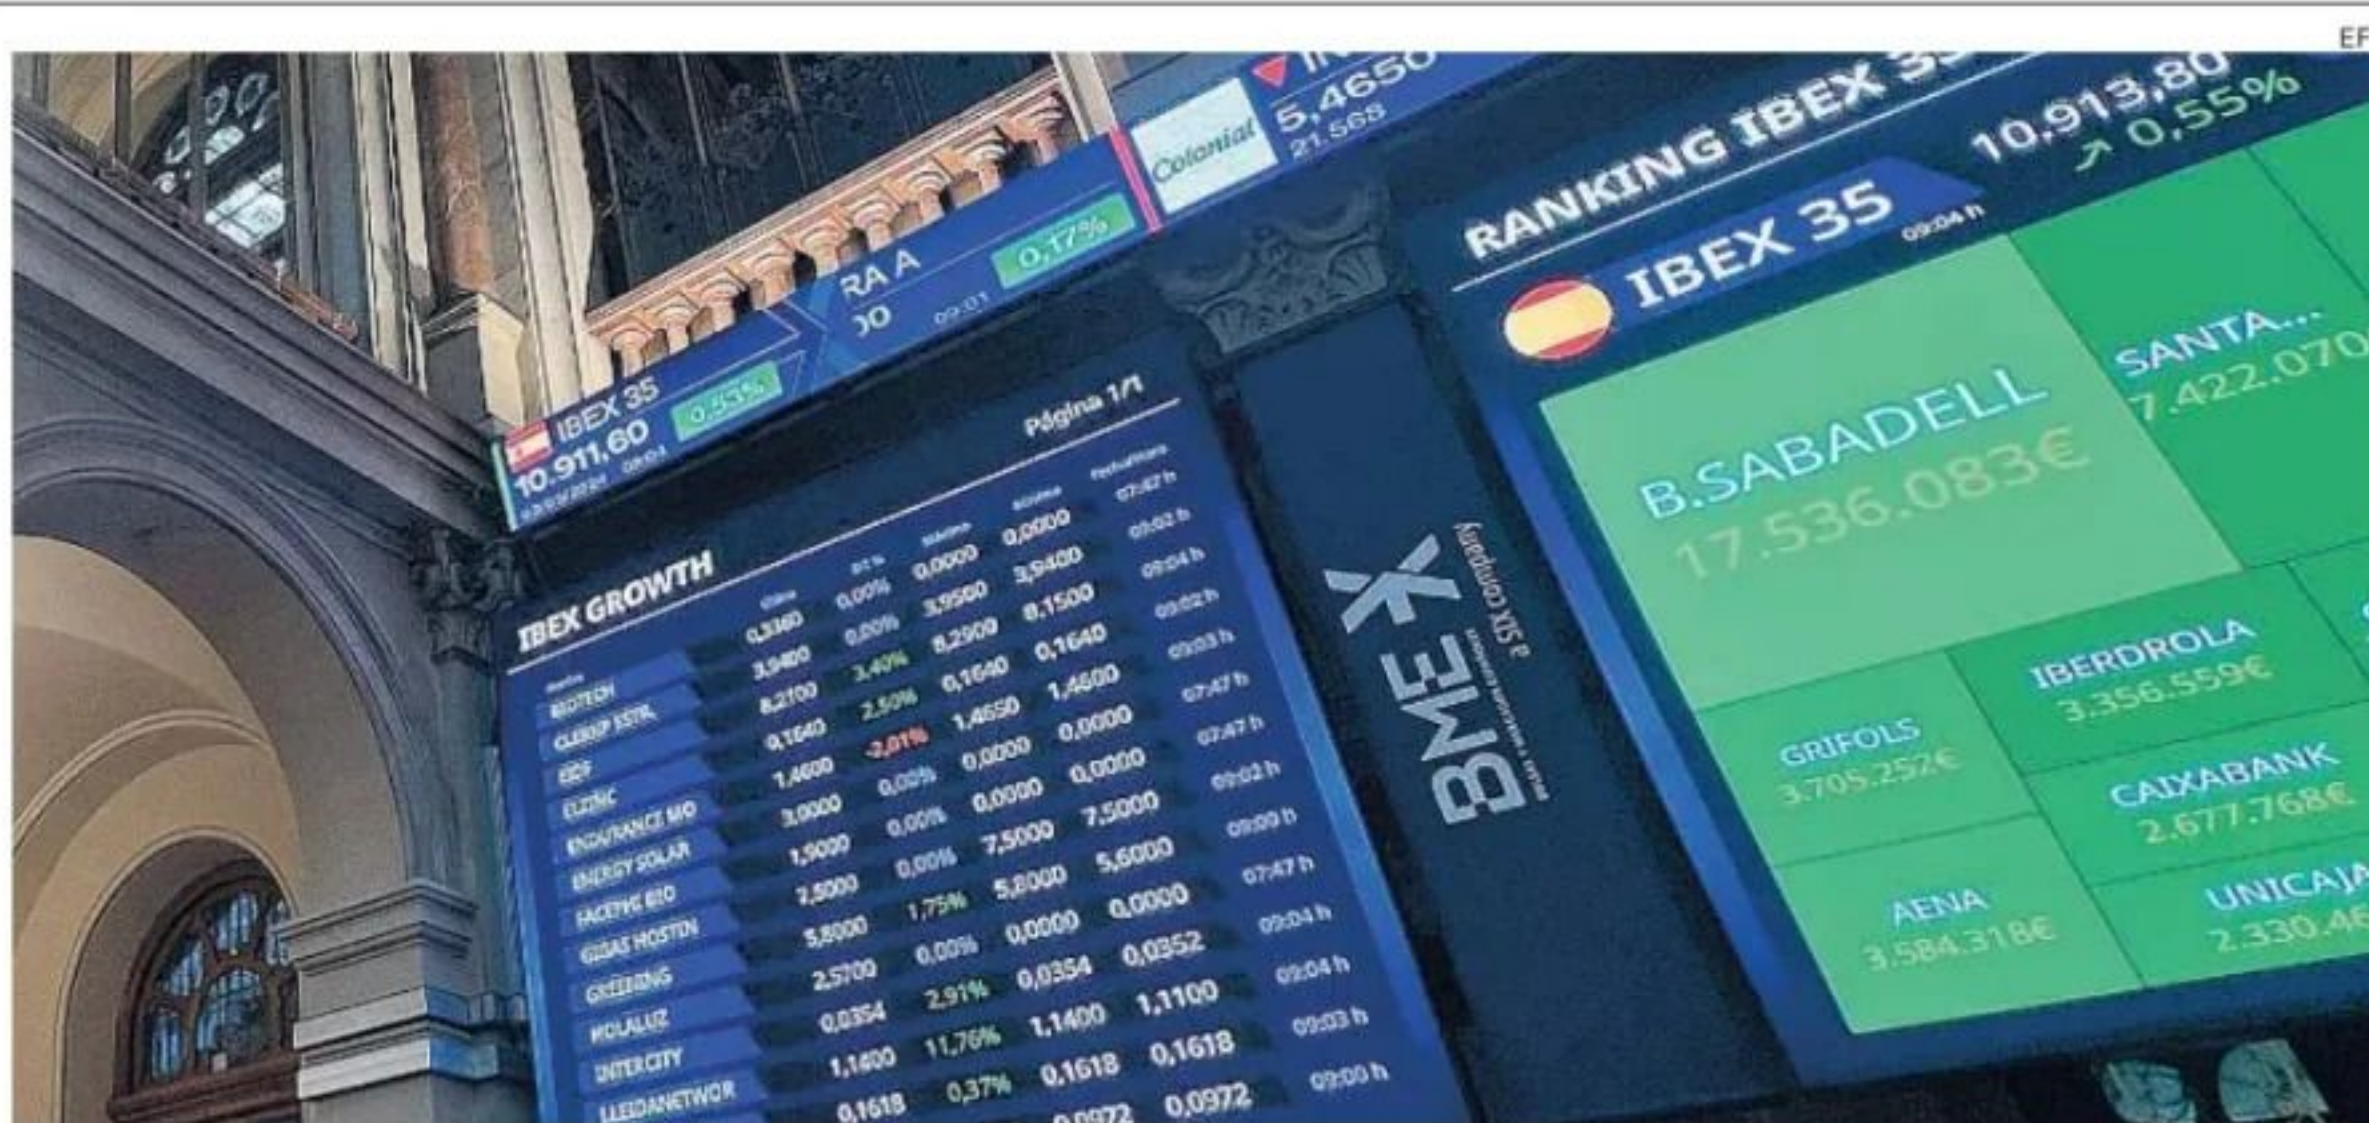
EF

IBEX 35 10.911,60 0,55%

RA A
)O 0,17%

Colonial 5,4650 21.568

RANKING IBEX 35 10.913,80 ↗ 0,55%

IBEX 35 09:04 h

Página 1/1

IBEX GROWTH

| | | | | | |
|---|---|---|---|---|---|
| BIOTECH | 0,3160 | 0,00% | 0,0000 | 0,0000 | 07:47 h |
| CLERHP ESTR. | 3,9400 | 0,00% | 3,9500 | 3,9400 | 09:02 h |
| EIDF | 8,2100 | 3,40% | 8,2900 | 8,1500 | 09:04 h |
| ELZINC | 0,1640 | 2,50% | 0,1640 | 0,1640 | 09:02 h |
| ENDURANCE MO | 1,4600 | -2,01% | 1,4650 | 1,4600 | 09:03 h |
| ENERGY SOLAR | 3,0000 | 0,00% | 0,0000 | 0,0000 | 07:47 h |
| FACEPHI BIO | 1,9000 | 0,00% | 0,0000 | 0,0000 | 07:47 h |
| GIGAS HOSTIN | 7,5000 | 0,00% | 7,5000 | 7,5000 | 09:02 h |
| GREENING | 5,8000 | 1,75% | 5,8000 | 5,6000 | 09:00 h |
| HOLALUZ | 2,5700 | 0,00% | 0,0000 | 0,0000 | 07:47 h |
| INTERCITY | 0,0354 | 2,91% | 0,0354 | 0,0352 | 09:04 h |
| LLEIDANETWOR | 1,1400 | 11,76% | 1,1400 | 1,1100 | 09:04 h |
| | 0,1618 | 0,37% | 0,1618 | 0,1618 | 09:03 h |
| | | | 0,0972 | 0,0972 | 09:00 h |

BME X a SIX company

B.SABADELL 17.536.083€

SANTA... 7.422.070

IBERDROLA 3.356.559€

GRIFOLS 3.705.252€

CAIXABANK 2.677.768€

AENA 3.584.318€

UNICAJA 2.330.4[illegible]